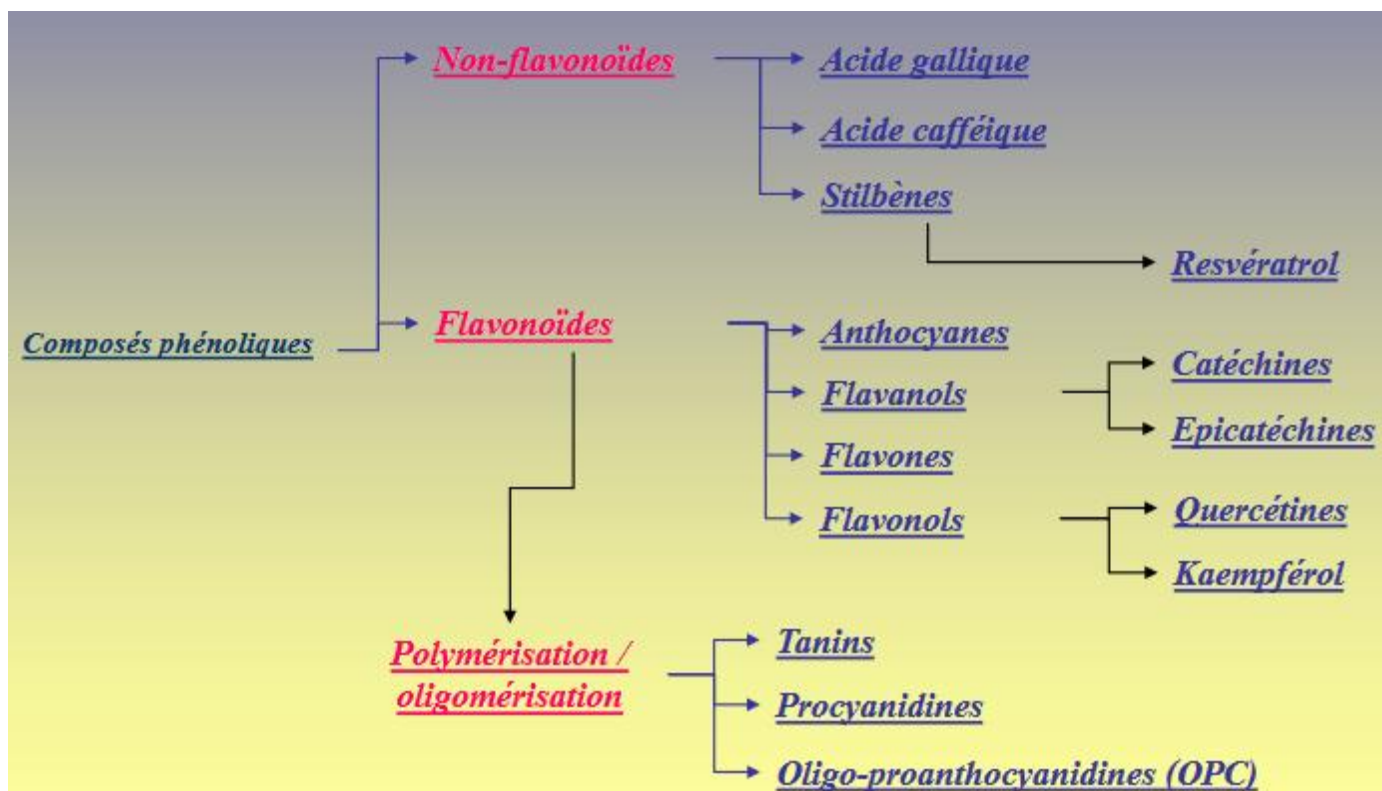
Non-flavonoïdes

Acide gallique

Acide cafféique

Stilbènes

Resvératrol

Composés phénoliques

Flavonoïdes

Anthocyanes

Flavanols

Catéchines

Epicatéchines

Flavones

Flavonols

Quercétines

Kaempférol

Polymérisation / oligomérisation

Tanins

Procyanidines

Oligo-proanthocyanidines (OPC)